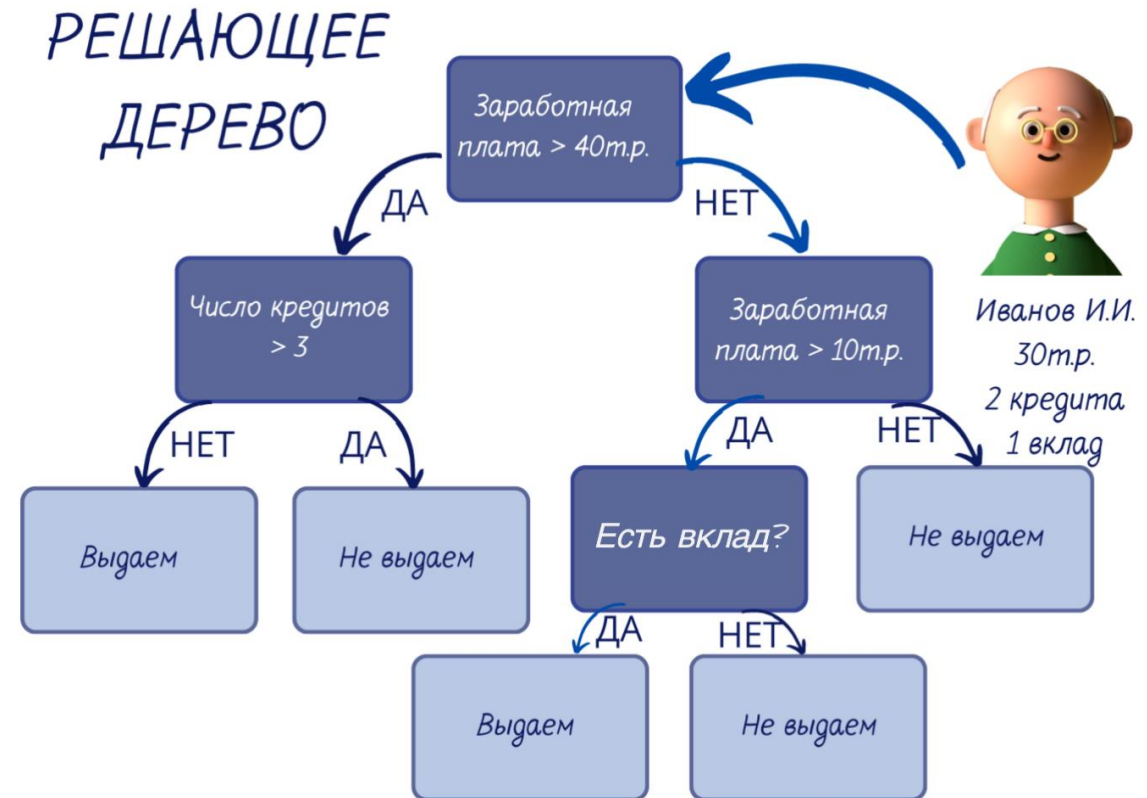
РЕШАЮЩЕЕ ДЕРЕВО

Заработная плата > 40т.р.

ДА

НЕТ

Число кредитов > 3

Заработная плата > 10т.р.

Иванов И.И.
30т.р.
2 кредита
1 вклад

НЕТ

ДА

ДА

НЕТ

Выдаем

Не выдаем

Есть вклад?

Не выдаем

ДА

НЕТ

Выдаем

Не выдаем